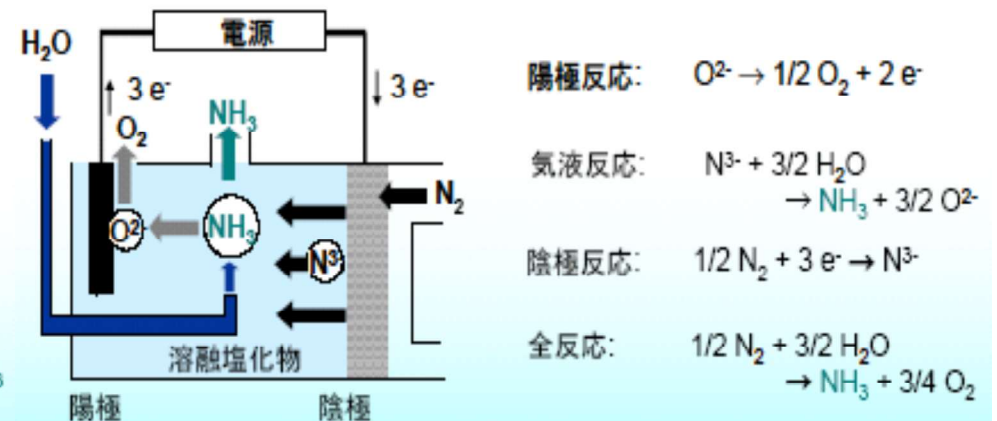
電源

$H_2O$

$\uparrow 3e^-$

$\downarrow 3e^-$

$O_2$

$NH_3$

$N_2$

$O^{2-}$

$NH_3$

$N^{3-}$

溶融塩化物

陽極

陰極

陽極反応: $O^{2-} \rightarrow 1/2\ O_2 + 2e^-$

気液反応: $N^{3-} + 3/2\ H_2O \rightarrow NH_3 + 3/2\ O^{2-}$

陰極反応: $1/2\ N_2 + 3e^- \rightarrow N^{3-}$

全反応: $1/2\ N_2 + 3/2\ H_2O \rightarrow NH_3 + 3/4\ O_2$